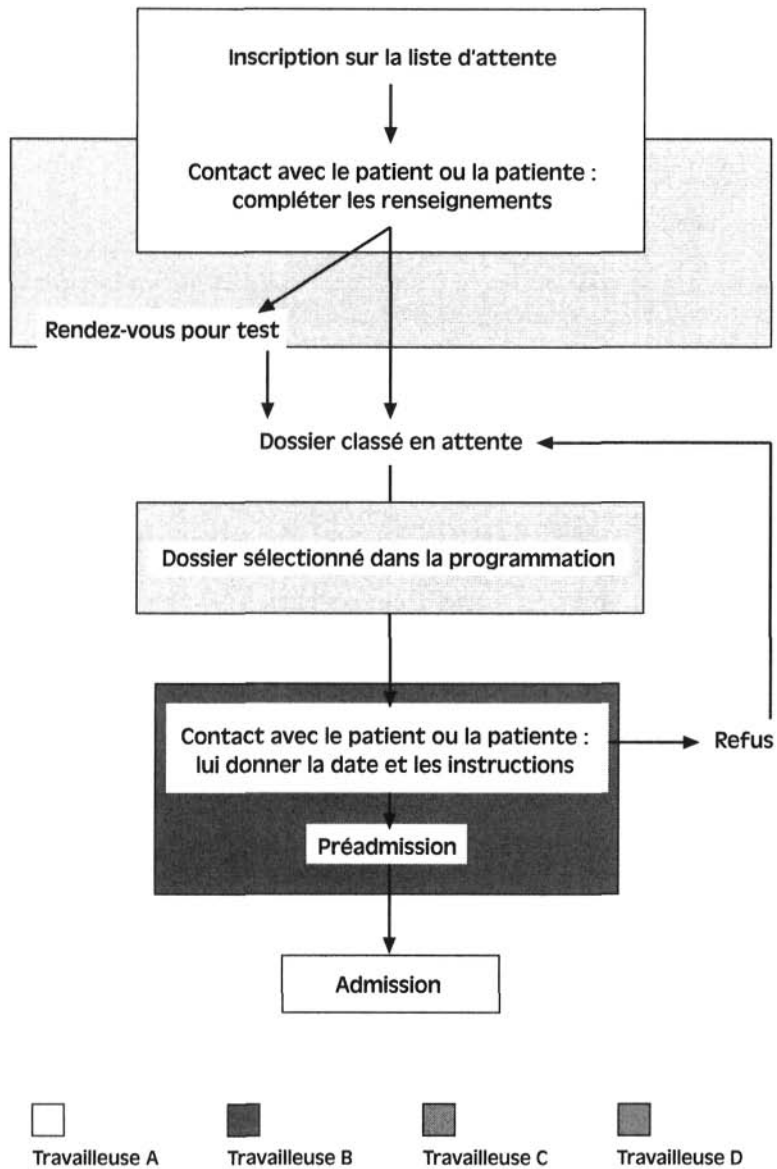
Inscription sur la liste d'attente

Contact avec le patient ou la patiente : compléter les renseignements

Rendez-vous pour test

Dossier classé en attente

Dossier sélectionné dans la programmation

Contact avec le patient ou la patiente : lui donner la date et les instructions

Refus

Préadmission

Admission

Travailleuse A

Travailleuse B

Travailleuse C

Travailleuse D